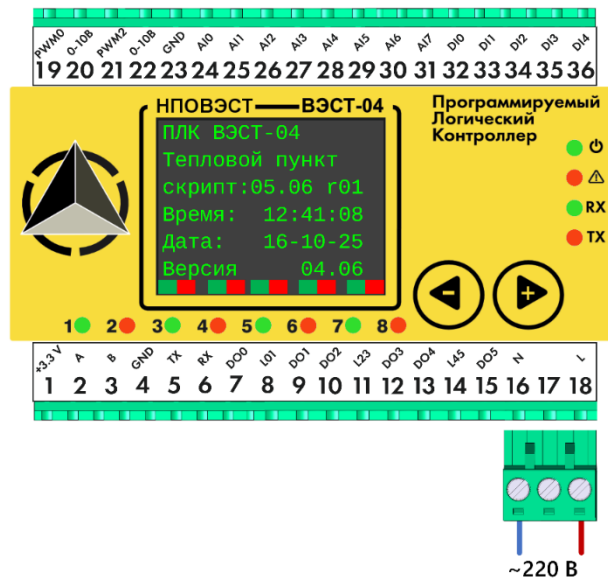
PWM0 0-10В PWM2 0-10В GND AI0 AI1 AI2 AI3 AI4 AI5 AI6 AI7 DI0 DI1 DI2 DI3 DI4
19 20 21 22 23 24 25 26 27 28 29 30 31 32 33 34 35 36

НПОВЭСТ ВЭСТ-04

Программируемый Логический Контроллер

ПЛК ВЭСТ-04
Тепловой пункт
скрипт:05.06 r01
Время: 12:41:08
Дата: 16-10-25
Версия 04.06

RX
TX

1 2 3 4 5 6 7 8

+3.3 V A B GND TX RX DO0 L01 DO1 DO2 L23 DO3 DO4 L45 DO5 N L
1 2 3 4 5 6 7 8 9 10 11 12 13 14 15 16 17 18

~220 В